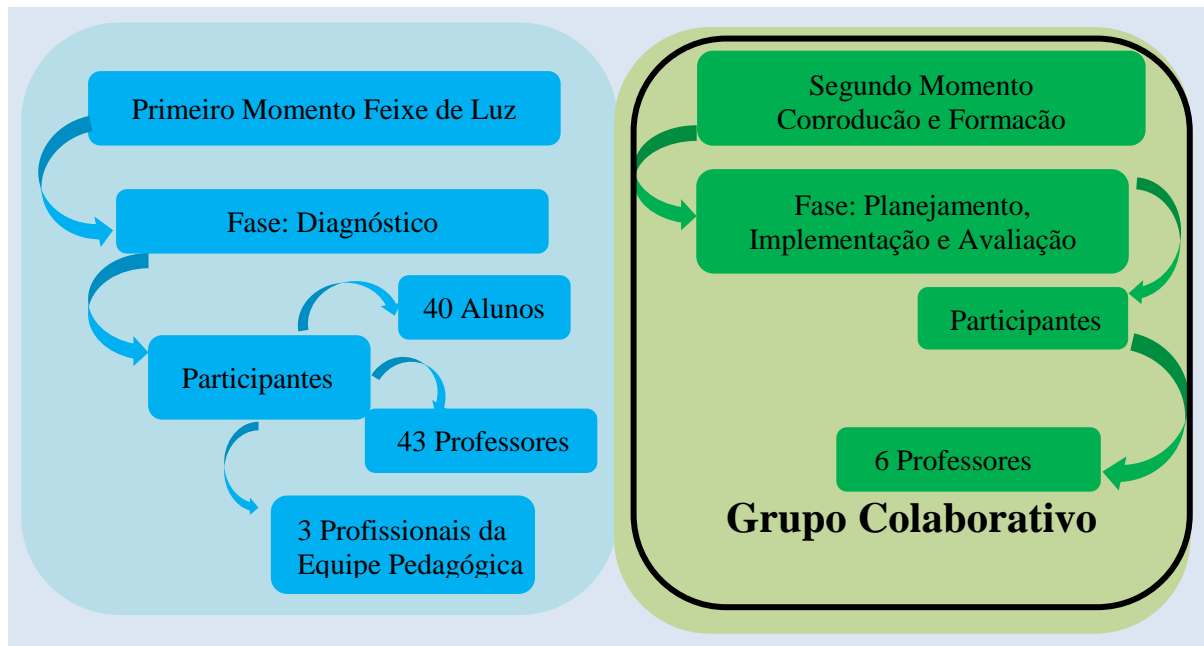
Primeiro Momento Feixe de Luz

Fase: Diagnóstico

Participantes

40 Alunos

43 Professores

3 Profissionais da Equipe Pedagógica

Segundo Momento Coprodução e Formação

Fase: Planejamento, Implementação e Avaliação

Participantes

6 Professores

Grupo Colaborativo